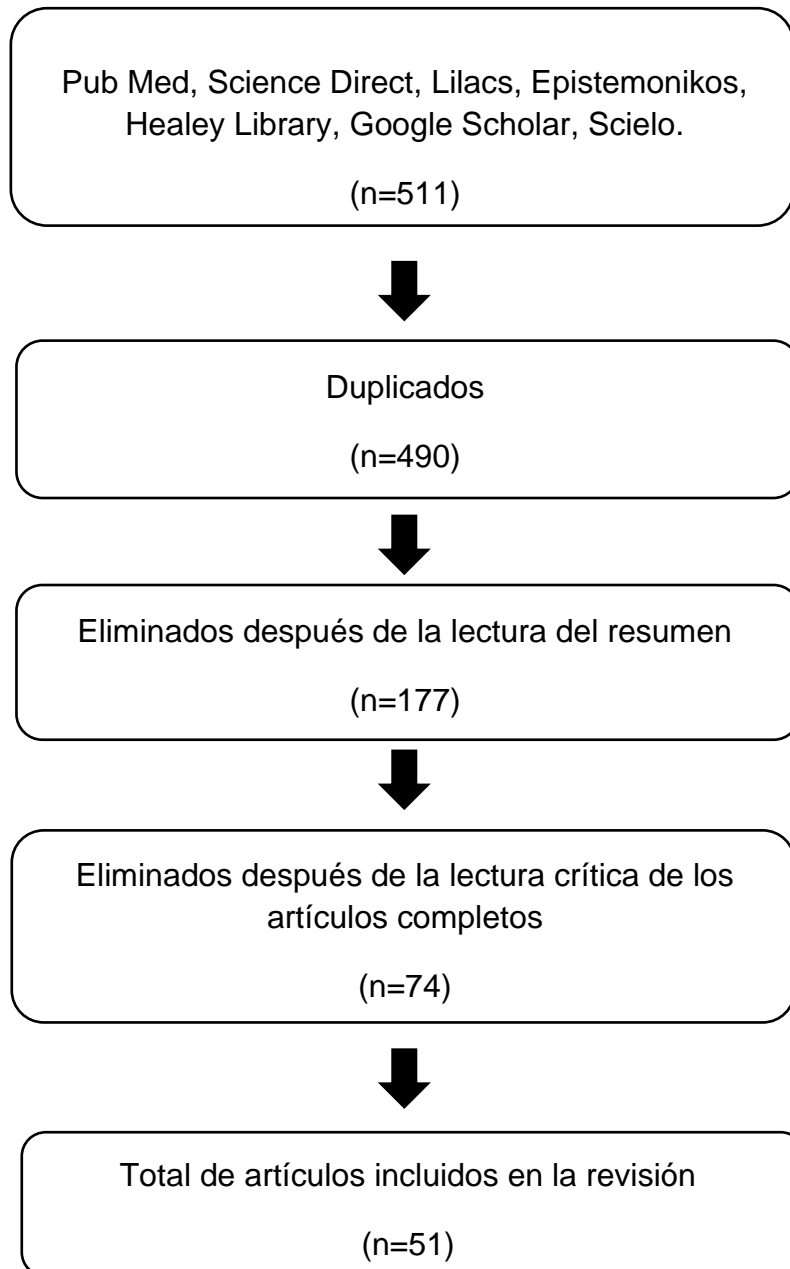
Pub Med, Science Direct, Lilacs, Epistemonikos, Healey Library, Google Scholar, Scielo.

(n=511)

Duplicados

(n=490)

Eliminados después de la lectura del resumen

(n=177)

Eliminados después de la lectura crítica de los artículos completos

(n=74)

Total de artículos incluidos en la revisión

(n=51)